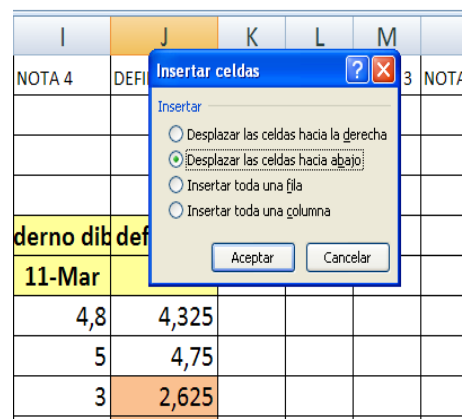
| I | J | K | L | M | |
|---|---|---|---|---|---|
| NOTA 4 | DEFI | | | 3 | NOTA |
| | | | | | |
| | | | | | |
| | | | | | |
| derno dib | def | | | | |
| 11-Mar | | | | | |
| 4,8 | 4,325 | | | | |
| 5 | 4,75 | | | | |
| 3 | 2,625 | | | | |

Insertar celdas

?

Insertar

Desplazar las celdas hacia la derecha

Desplazar las celdas hacia abajo

Insertar toda una fila

Insertar toda una columna

Aceptar

Cancelar